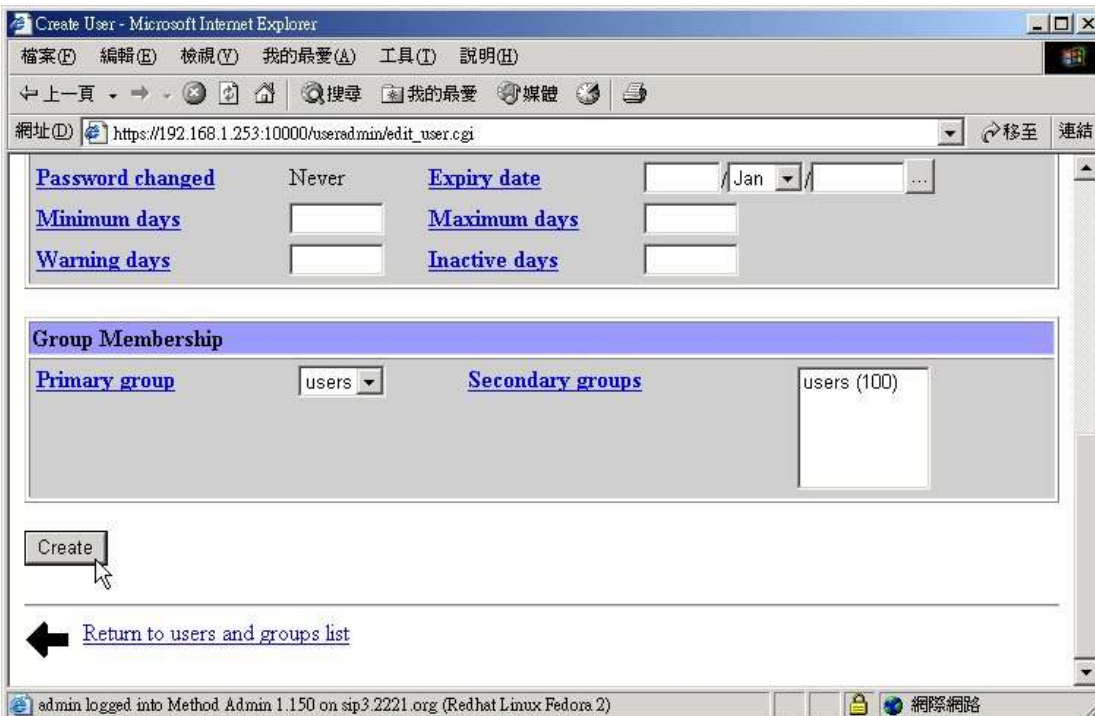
Create User - Microsoft Internet Explorer

檔案(F) 編輯(E) 檢視(V) 我的最愛(A) 工具(T) 說明(H)

上一頁 搜尋 我的最愛 媒體

網址(D) https://192.168.1.253:10000/useradmin/edit_user.cgi 移至 連結

Password changed Never Expiry date / Jan / ...

Minimum days Maximum days

Warning days Inactive days

Group Membership

Primary group users Secondary groups users (100)

Create

Return to users and groups list

admin logged into Method Admin 1.150 on sip3.2221.org (Redhat Linux Fedora 2) 網際網路